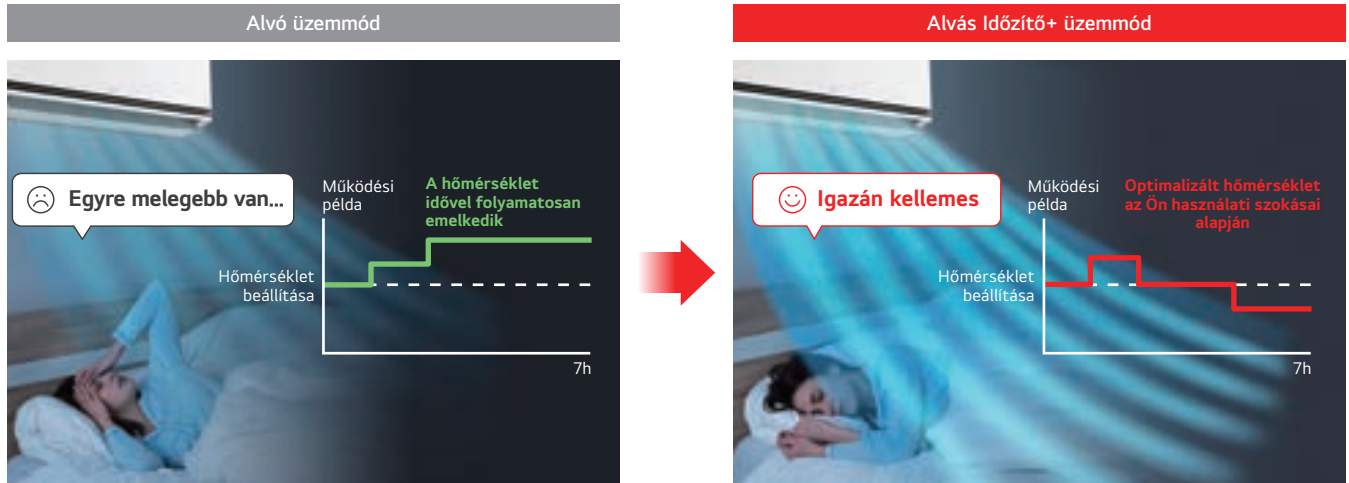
Alvó üzemmód

Egyre melegebb van...

Működési példa

A hőmérséklet idővel folyamatosan emelkedik

Hőmérséklet beállítása

7h

Alvás Időzítő+ üzemmód

Igazán kellemes

Működési példa

Optimalizált hőmérséklet az Ön használati szokásai alapján

Hőmérséklet beállítása

7h